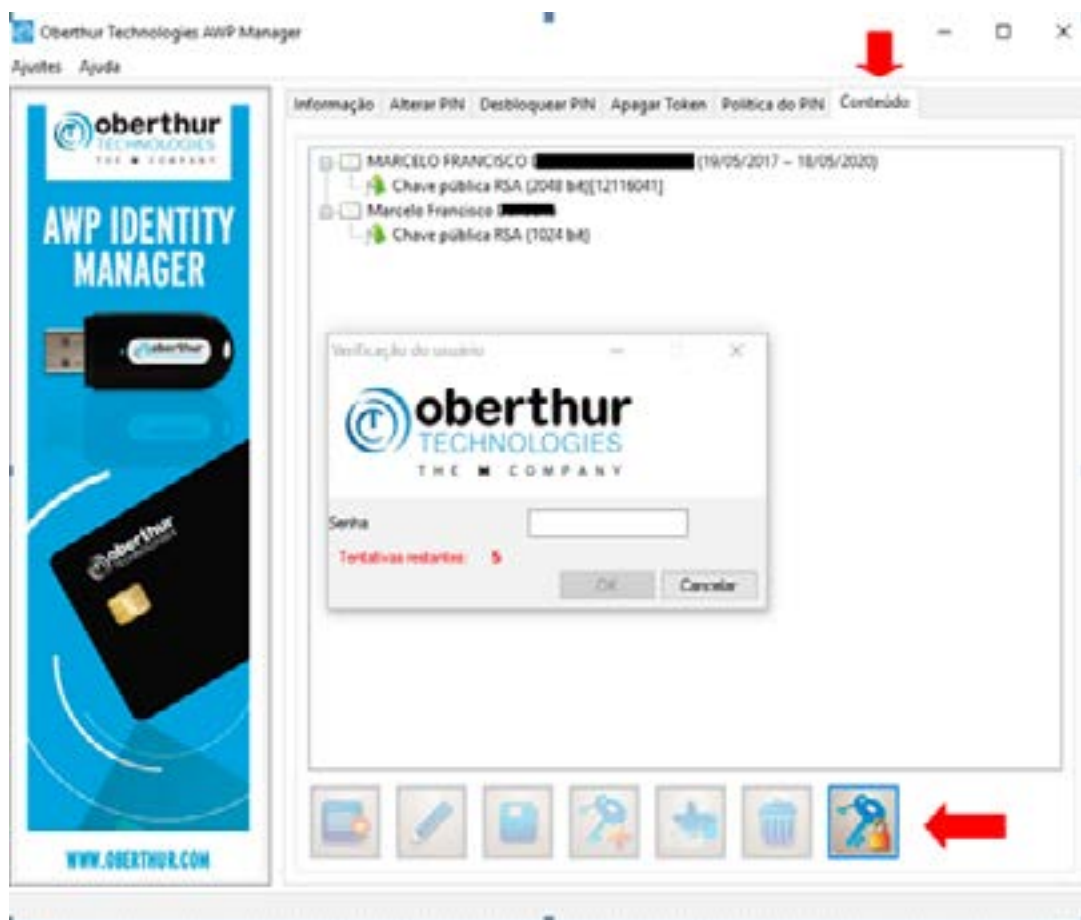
Oberthur Technologies AWP Manager

Ajustes Ajuda

oberthur TECHNOLOGIES THE COMPANY

AWP IDENTITY MANAGER

oberthur

oberthur TECHNOLOGIES

WWW.OBERTHUR.COM

Informação Alterar PIN Desbloquear PIN Apagar Token Política do PIN Conteúdo

MARCELO FRANCISCO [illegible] (19/05/2017 – 18/05/2020)

Chave pública RSA (2048 bit)[12116041]

Marcelo Francisco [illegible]

Chave pública RSA (1024 bit)

Verificação do usuário

oberthur TECHNOLOGIES THE COMPANY

Senha

Tentativas restantes: 5

OK Cancelar